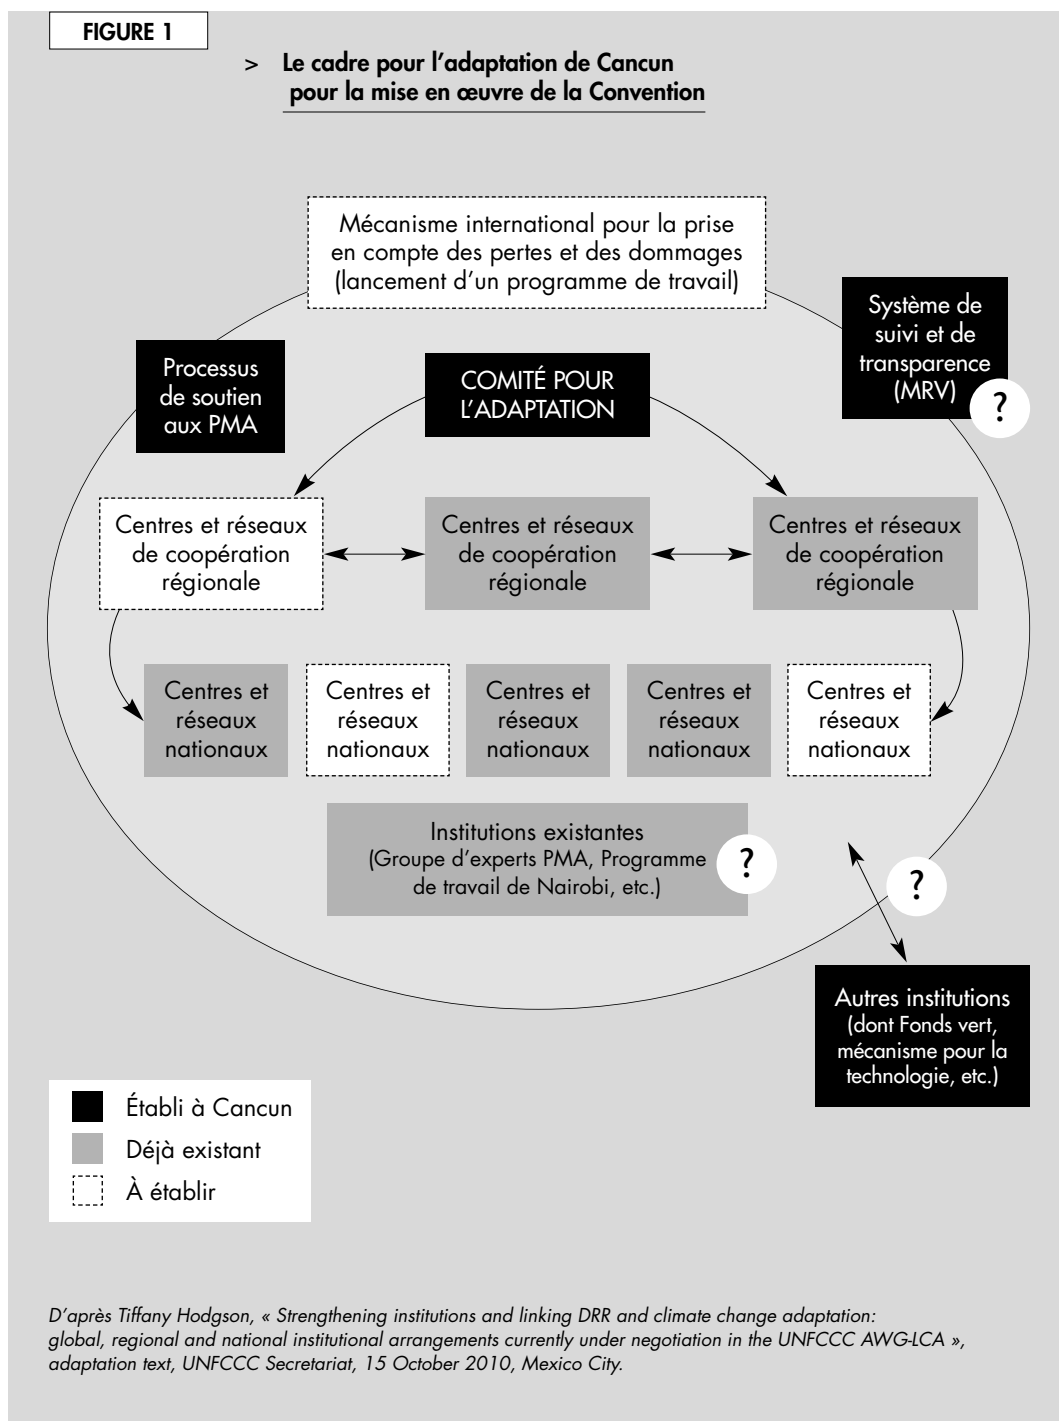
FIGURE 1

> Le cadre pour l'adaptation de Cancun pour la mise en œuvre de la Convention

Mécanisme international pour la prise en compte des pertes et des dommages (lancement d'un programme de travail)

Système de suivi et de transparence (MRV)

?

Processus de soutien aux PMA

COMITÉ POUR L'ADAPTATION

Centres et réseaux de coopération régionale

Centres et réseaux de coopération régionale

Centres et réseaux de coopération régionale

Centres et réseaux nationaux

Centres et réseaux nationaux

Centres et réseaux nationaux

Centres et réseaux nationaux

Centres et réseaux nationaux

Institutions existantes (Groupe d'experts PMA, Programme de travail de Nairobi, etc.)

?

?

Autres institutions (dont Fonds vert, mécanisme pour la technologie, etc.)

Établi à Cancun

Déjà existant

À établir

D'après Tiffany Hodgson, « Strengthening institutions and linking DRR and climate change adaptation: global, regional and national institutional arrangements currently under negotiation in the UNFCCC AWG-LCA », adaptation text, UNFCCC Secretariat, 15 October 2010, Mexico City.